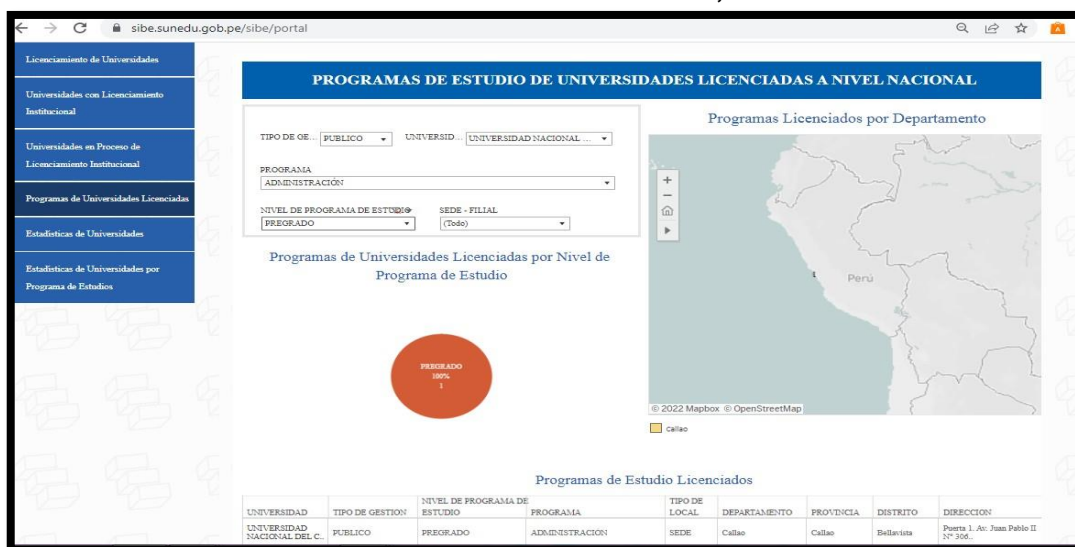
sibe.sunedu.gob.pe/sibe/portal

Licenciamiento de Universidades

Universidades con Licenciamiento Institucional

Universidades en Proceso de Licenciamiento Institucional

Programas de Universidades Licenciadas

Estadísticas de Universidades

Estadísticas de Universidades por Programa de Estudios

PROGRAMAS DE ESTUDIO DE UNIVERSIDADES LICENCIADAS A NIVEL NACIONAL

TIPO DE GE... PUBLICO
UNIVERSID... UNIVERSIDAD NACIONAL ...

PROGRAMA
ADMINISTRACIÓN

NIVEL DE PROGRAMA DE ESTUDIO
PREGRADO

SEDE - FILIAL
(Todo)

Programas Licenciados por Departamento

Perú

© 2022 Mapbox © OpenStreetMap

Callao

Programas de Universidades Licenciadas por Nivel de Programa de Estudio

PREGRADO
100%
1

Programas de Estudio Licenciados

| UNIVERSIDAD | TIPO DE GESTION | NIVEL DE PROGRAMA DE ESTUDIO | PROGRAMA | TIPO DE LOCAL | DEPARTAMENTO | PROVINCIA | DISTRITO | DIRECCION |
|---|---|---|---|---|---|---|---|---|
| UNIVERSIDAD NACIONAL DEL C.. | PUBLICO | PREGRADO | ADMINISTRACION | SEDE | Callao | Callao | Bellavista | Puerta 1. Av. Juan Pablo II N° 306.. |